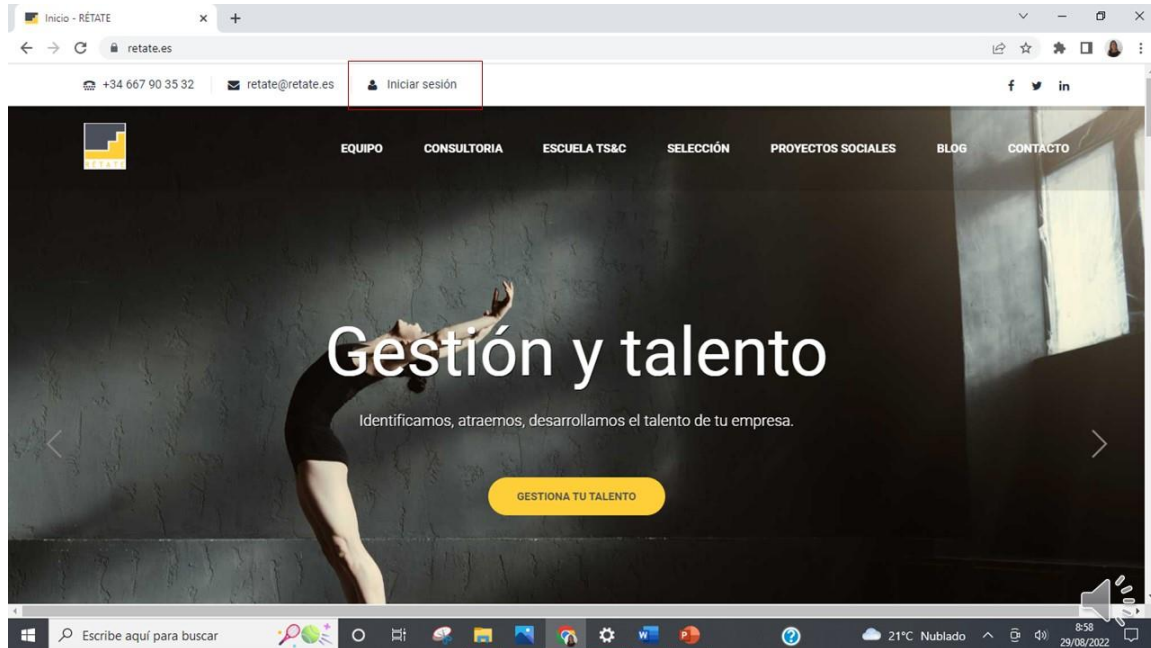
Inicio - RÉTATE

retate.es

+34 667 90 35 32
retate@retate.es
Iniciar sesión

f
in

RETATE

EQUIPO
CONSULTORIA
ESCUELA TS&C
SELECCIÓN
PROYECTOS SOCIALES
BLOG
CONTACTO

Gestión y talento

Identificamos, atraemos, desarrollamos el talento de tu empresa.

GESTIONA TU TALENTO

Escribe aquí para buscar

21°C Nublado
8:58
29/08/2022